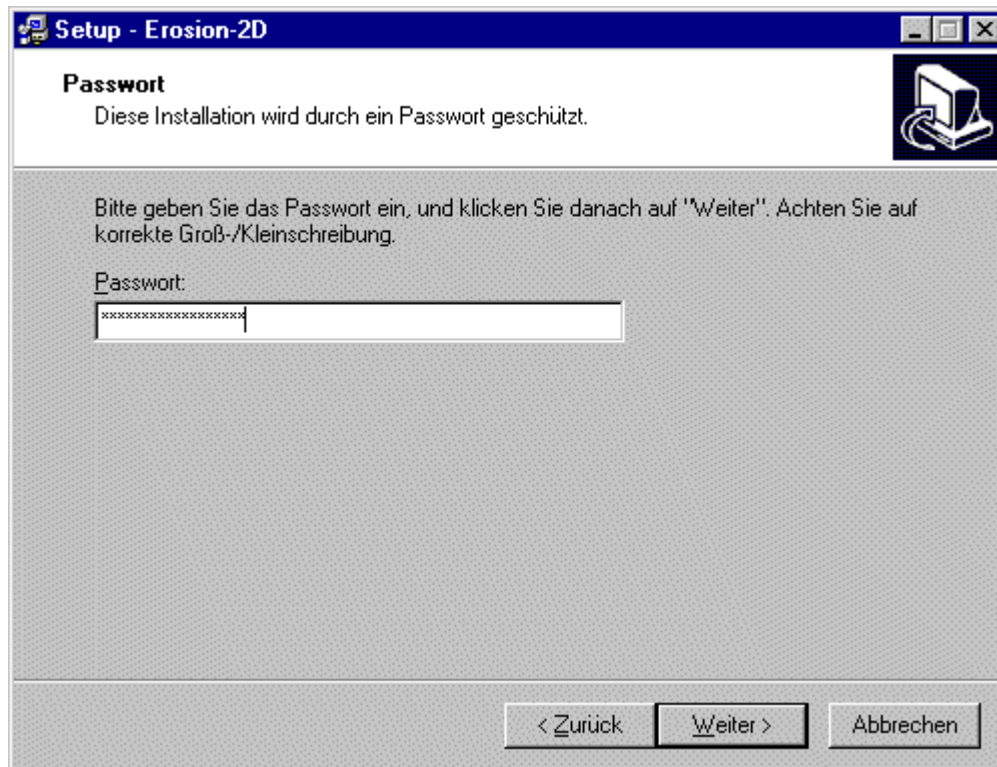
Setup - Erosion-2D

Passwort
Diese Installation wird durch ein Passwort geschützt.

Bitte geben Sie das Passwort ein, und klicken Sie danach auf "Weiter". Achten Sie auf korrekte Groß-/Kleinschreibung.

Passwort:

****************

< Zurück Weiter > Abbrechen